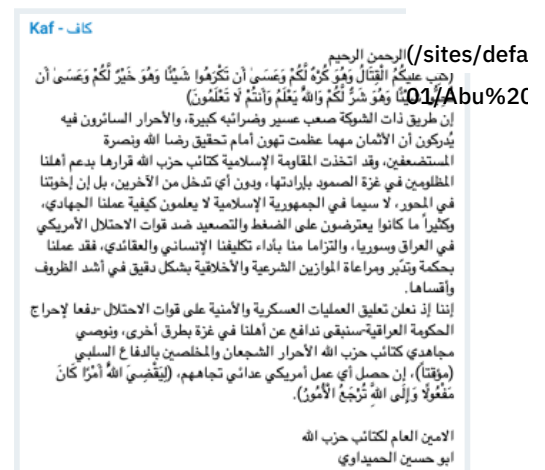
Kaf - كاف

الرحمن الرحيم
(كُتِبَ عَلَيْكُمُ الْقِتَالُ وَهُوَ كُرْهٌ لَّكُمْ وَعَسَىٰ أَن تَكْرَهُوا شَيْئًا وَهُوَ خَيْرٌ لَّكُمْ وَعَسَىٰ أَن تُحِبُّوا شَيْئًا وَهُوَ شَرٌّ لَّكُمْ وَاللَّهُ يَعْلَمُ وَأَنتُمْ لَا تَعْلَمُونَ)

/sites/defa
01/Abu%20

إن طريق ذات الشوكة صعب عسير وضرائبه كبيرة، والأحرار السائرون فيه يُدركون أن الأثمان مهما عظمت تهون أمام تحقيق رضا الله ونصرة المستضعفين، وقد اتخذت المقاومة الإسلامية كتائب حزب الله قرارها بدعم أهلنا المظلومين في غزة الصمود بإرادتها، ودون أي تدخل من الآخرين، بل إن إخوتنا في المحور، لا سيما في الجمهورية الإسلامية لا يعلمون كيفية عملنا الجهادي، وكثيراً ما كانوا يعترضون على الضغط والتصعيد ضد قوات الاحتلال الأمريكي في العراق وسوريا، والتزاما منا بأداء تكليفنا الإنساني والعقائدي، فقد عملنا بحكمة وتدبّر ومراعاة الموازين الشرعية والأخلاقية بشكل دقيق في أشد الظروف وأقساها.

إننا إذ نعلن تعليق العمليات العسكرية والأمنية على قوات الاحتلال -دفعا لإحراج الحكومة العراقية- سنبقى ندافع عن أهلنا في غزة بطرق أخرى، ونوصي مجاهدي كتائب حزب الله الأحرار الشجعان والمخلصين بالدفاع السلبي (مؤقتًا)، إن حصل أي عمل أمريكي عدائي تجاههم، (لِيَقْضِيَ اللَّهُ أَمْرًا كَانَ مَفْعُولًا وَإِلَى اللَّهِ تُرْجَعُ الْأُمُورُ).

الامين العام لكتائب حزب الله
ابو حسين الحميداوي